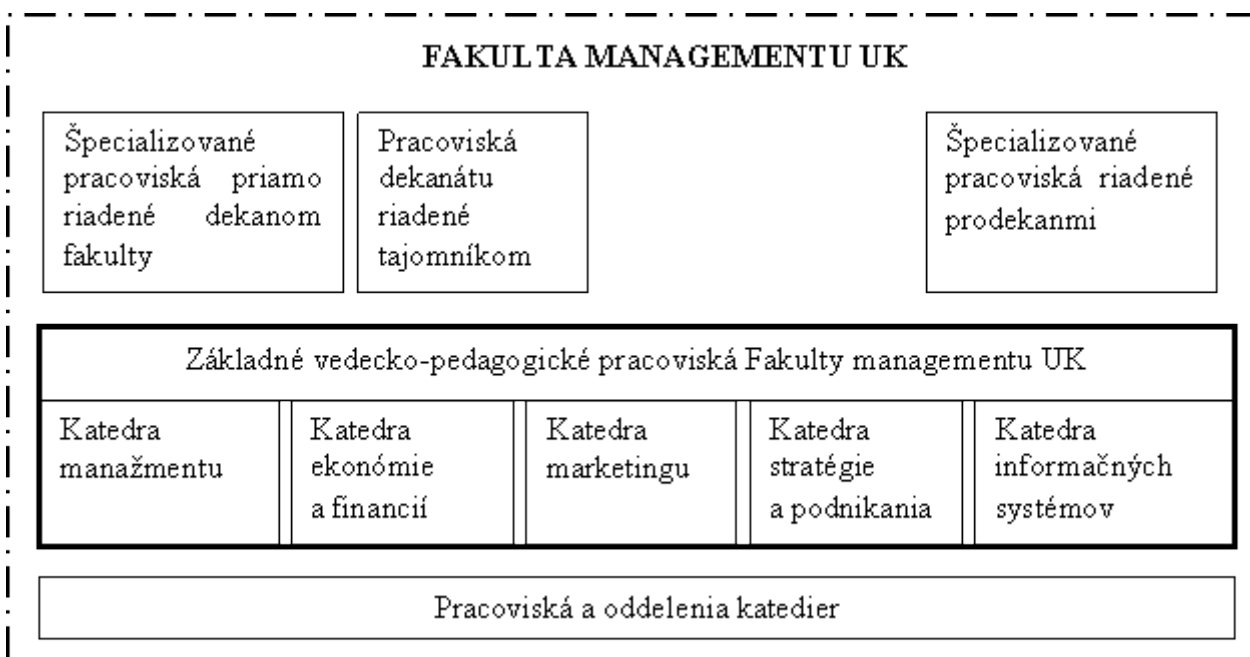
FAKULTA MANAGEMENTU UK

Špecializované pracoviská priamo riadené dekanom fakulty

Pracoviská dekanátu riadené tajomníkom

Špecializované pracoviská riadené prodekanmi

Základné vedecko-pedagogické pracoviská Fakulty managementu UK

| Katedra manažmentu | Katedra ekonómie a financií | Katedra marketingu | Katedra stratégie a podnikania | Katedra informačných systémov |
|---|---|---|---|---|

Pracoviská a oddelenia katedier